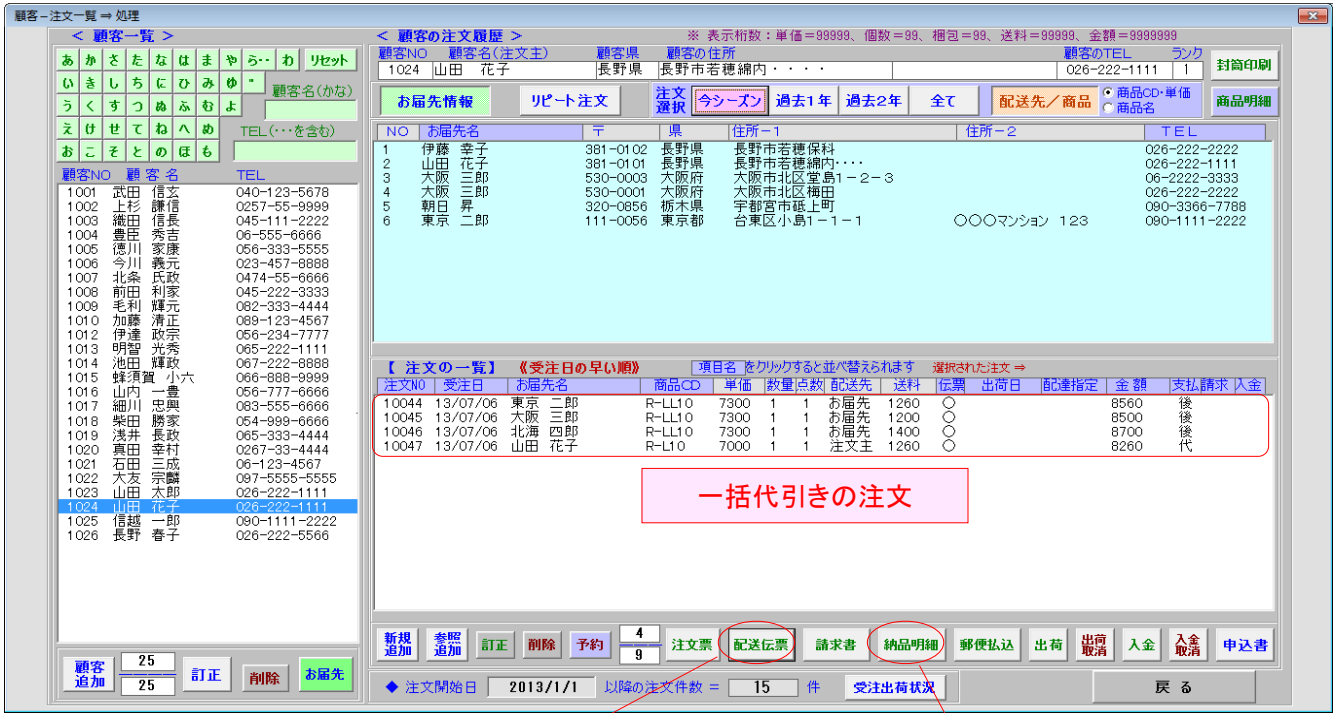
顧客－注文一覧 ⇒ 処理

＜ 顧客一覧 ＞

| あ | か | さ | た | な | は | ま | や | ら･･ | わ | リセット |
|---|---|---|---|---|---|---|---|---|---|---|
| い | き | し | ち | に | ひ | み | ゆ | " | | |
| う | く | す | つ | ぬ | ふ | む | よ | | | |
| え | け | せ | て | ね | へ | め | | | | |
| お | こ | そ | と | の | ほ | も | | | | |

顧客名(かな)

TEL(･･･を含む)

| 顧客NO | 顧 客 名 | TEL |
|---|---|---|
| 1001 | 武田 信玄 | 040-123-5678 |
| 1002 | 上杉 謙信 | 0257-55-9999 |
| 1003 | 織田 信長 | 045-111-2222 |
| 1004 | 豊臣 秀吉 | 06-555-6666 |
| 1005 | 徳川 家康 | 056-333-5555 |
| 1006 | 今川 義元 | 023-457-8888 |
| 1007 | 北条 氏政 | 0474-55-6666 |
| 1008 | 前田 利家 | 045-222-3333 |
| 1009 | 毛利 輝元 | 082-333-4444 |
| 1010 | 加藤 清正 | 089-123-4567 |
| 1012 | 伊達 政宗 | 056-234-7777 |
| 1013 | 明智 光秀 | 065-222-1111 |
| 1014 | 池田 輝政 | 067-222-8888 |
| 1015 | 蜂須賀 小六 | 066-888-9999 |
| 1016 | 山内 一豊 | 056-777-6666 |
| 1017 | 細川 忠興 | 083-555-6666 |
| 1018 | 柴田 勝家 | 054-999-6666 |
| 1019 | 浅井 長政 | 065-333-4444 |
| 1020 | 真田 幸村 | 0267-33-4444 |
| 1021 | 石田 三成 | 06-123-4567 |
| 1022 | 大友 宗麟 | 097-5555-5555 |
| 1023 | 山田 太郎 | 026-222-1111 |
| 1024 | 山田 花子 | 026-222-1111 |
| 1025 | 信越 一郎 | 090-1111-2222 |
| 1026 | 長野 春子 | 026-222-5566 |

顧客追加 25 25 訂正 削除 お届先

＜ 顧客の注文履歴 ＞ ※ 表示桁数：単価＝99999、個数＝99、梱包＝99、送料＝99999、金額＝9999999

| 顧客NO | 顧客名(注文主) | 顧客県 | 顧客の住所 | 顧客のTEL | ランク |
|---|---|---|---|---|---|
| 1024 | 山田 花子 | 長野県 | 長野市若穂綿内・・・・ | 026-222-1111 | 1 |

封筒印刷

お届先情報 リピート注文 注文選択 今シーズン 過去1年 過去2年 全て 配送先／商品 商品CD･単価 商品名 商品明細

| NO | お届先名 | 〒 | 県 | 住所－1 | 住所－2 | TEL |
|---|---|---|---|---|---|---|
| 1 | 伊藤 幸子 | 381-0102 | 長野県 | 長野市若穂保科 | | 026-222-2222 |
| 2 | 山田 花子 | 381-0101 | 長野県 | 長野市若穂綿内・・・・ | | 026-222-1111 |
| 3 | 大阪 三郎 | 530-0003 | 大阪府 | 大阪市北区堂島1－2－3 | | 06-2222-3333 |
| 4 | 大阪 三郎 | 530-0001 | 大阪府 | 大阪市北区梅田 | | 026-222-2222 |
| 5 | 朝日 昇 | 320-0856 | 栃木県 | 宇都宮市砥上町 | | 090-3366-7788 |
| 6 | 東京 二郎 | 111-0056 | 東京都 | 台東区小島1－1－1 | ○○○マンション 123 | 090-1111-2222 |

【 注文の一覧】 《受注日の早い順》 項目名 をクリックすると並べ替えられます 選択された注文 ⇒

| 注文NO | 受注日 | お届先名 | 商品CD | 単価 | 数量 | 点数 | 配送先 | 送料 | 伝票 | 出荷日 | 配達指定 | 金 額 | 支払請求 | 入金 |
|---|---|---|---|---|---|---|---|---|---|---|---|---|---|---|
| 10044 | 13/07/06 | 東京 二郎 | R-LL10 | 7300 | 1 | 1 | お届先 | 1260 | ○ | | | 8560 | 後 | |
| 10045 | 13/07/06 | 大阪 三郎 | R-LL10 | 7300 | 1 | 1 | お届先 | 1200 | ○ | | | 8500 | 後 | |
| 10046 | 13/07/06 | 北海 四郎 | R-LL10 | 7300 | 1 | 1 | お届先 | 1400 | ○ | | | 8700 | 後 | |
| 10047 | 13/07/06 | 山田 花子 | R-L10 | 7000 | 1 | 1 | 注文主 | 1260 | ○ | | | 8260 | 代 | |

一括代引きの注文

新規追加 参照追加 訂正 削除 予約 4 9 注文票 配送伝票 請求書 納品明細 郵便払込 出荷 出荷取消 入金 入金取消 申込書

◆ 注文開始日 2013/1/1 以降の注文件数 ＝ 15 件 受注出荷状況 戻る